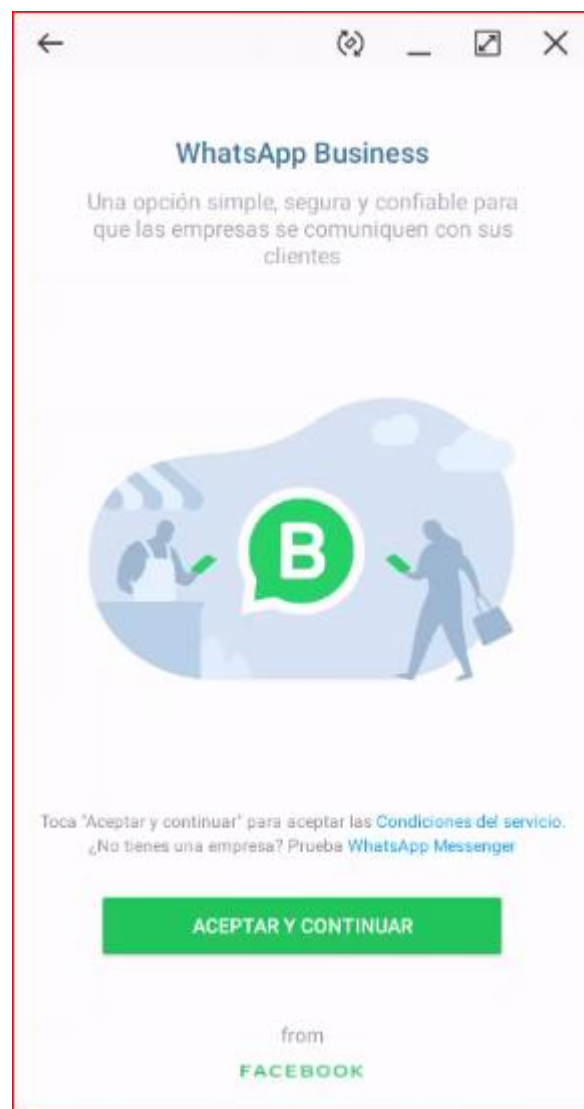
WhatsApp Business

Una opción simple, segura y confiable para que las empresas se comuniquen con sus clientes

B

Toca "Aceptar y continuar" para aceptar las Condiciones del servicio. ¿No tienes una empresa? Prueba WhatsApp Messenger

ACEPTAR Y CONTINUAR

from
FACEBOOK